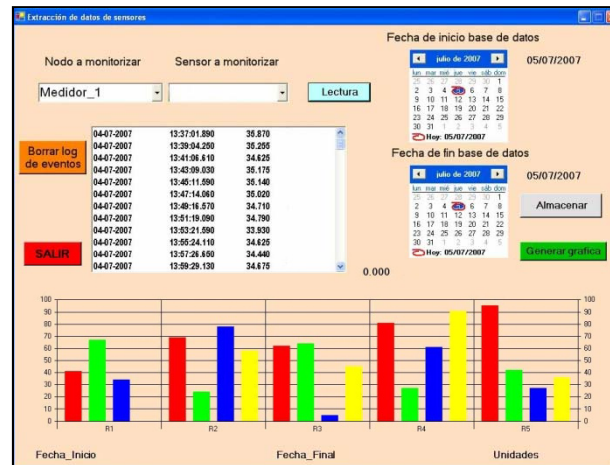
Extracción de datos de sensores

Nodo a monitorizar

Sensor a monitorizar

Medidor_1

Lectura

Fecha de inicio base de datos

julio de 2007

| lun | mar | mié | jue | vie | sáb | dom |
|---|---|---|---|---|---|---|
| 25 | 26 | 27 | 28 | 29 | 30 | 1 |
| 2 | 3 | 4 | 5 | 6 | 7 | 8 |
| 9 | 10 | 11 | 12 | 13 | 14 | 15 |
| 16 | 17 | 18 | 19 | 20 | 21 | 22 |
| 23 | 24 | 25 | 26 | 27 | 28 | 29 |
| 30 | 31 | 1 | 2 | 3 | 4 | 5 |

Hoy: 05/07/2007

05/07/2007

Borrar log de eventos

| 04-07-2007 | 13:37:01.890 | 35.870 |
|---|---|---|
| 04-07-2007 | 13:39:04.260 | 35.255 |
| 04-07-2007 | 13:41:06.610 | 34.625 |
| 04-07-2007 | 13:43:09.030 | 35.175 |
| 04-07-2007 | 13:45:11.590 | 35.140 |
| 04-07-2007 | 13:47:14.060 | 35.020 |
| 04-07-2007 | 13:49:16.570 | 34.710 |
| 04-07-2007 | 13:51:19.090 | 34.790 |
| 04-07-2007 | 13:53:21.590 | 33.930 |
| 04-07-2007 | 13:55:24.110 | 34.625 |
| 04-07-2007 | 13:57:26.650 | 34.440 |
| 04-07-2007 | 13:59:29.130 | 34.675 |

Fecha de fin base de datos

julio de 2007

| lun | mar | mié | jue | vie | sáb | dom |
|---|---|---|---|---|---|---|
| 25 | 26 | 27 | 28 | 29 | 30 | 1 |
| 2 | 3 | 4 | 5 | 6 | 7 | 8 |
| 9 | 10 | 11 | 12 | 13 | 14 | 15 |
| 16 | 17 | 18 | 19 | 20 | 21 | 22 |
| 23 | 24 | 25 | 26 | 27 | 28 | 29 |
| 30 | 31 | 1 | 2 | 3 | 4 | 5 |

Hoy: 05/07/2007

05/07/2007

Almacenar

SALIR

Generar grafica

0.000

100 90 80 70 60 50 40 30 20 10 0

R1 R2 R3 R4 R5

100 90 80 70 60 50 40 30 20 10 0

Fecha_Inicio

Fecha_Final

Unidades